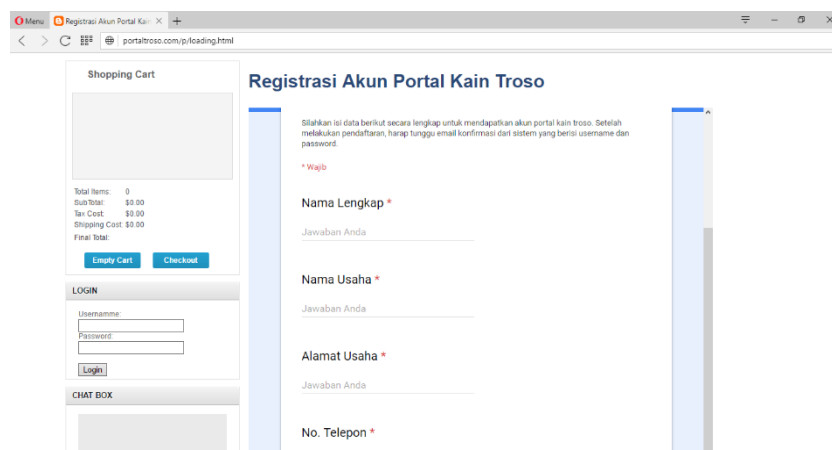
Menu Registrasi Akun Portal Kain ×

portaltroso.com/p/loading.html

Shopping Cart

Total Items: 0
SubTotal: $0.00
Tax Cost: $0.00
Shipping Cost $0.00
Final Total:

Empty Cart Checkout

LOGIN

Usernamme:
Password:

Login

CHAT BOX

Registrasi Akun Portal Kain Troso

Silahkan isi data berikut secara lengkap untuk mendapatkan akun portal kain troso. Setelah melakukan pendaftaran, harap tunggu email konfirmasi dari sistem yang berisi username dan password.

* Wajib

Nama Lengkap *

Jawaban Anda

Nama Usaha *

Jawaban Anda

Alamat Usaha *

Jawaban Anda

No. Telepon *